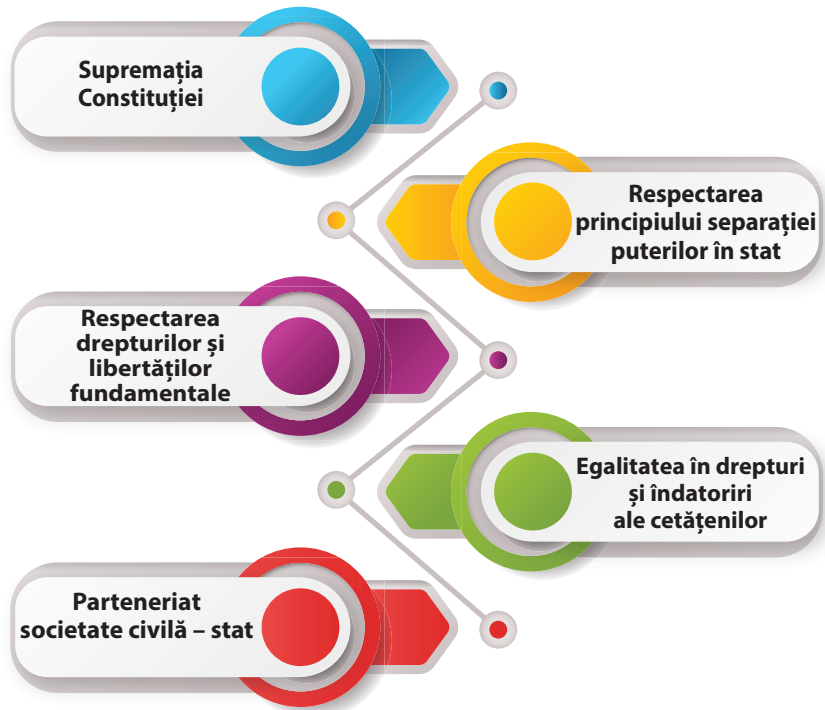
Supremația Constituției

Respectarea principiului separației puterilor în stat

Respectarea drepturilor și libertăților fundamentale

Egalitatea în drepturi și îndatoriri ale cetățenilor

Parteneriat societate civilă – stat